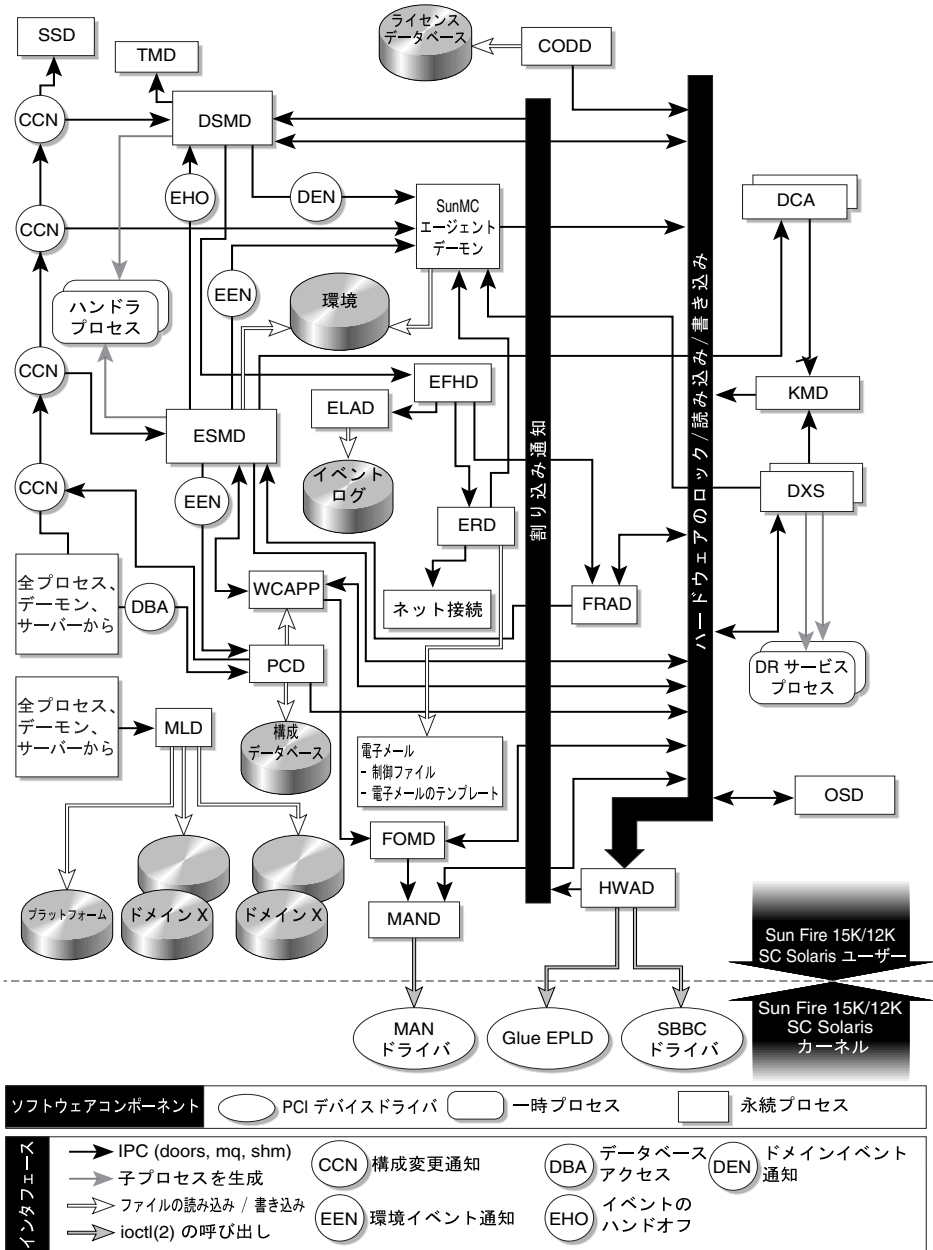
SSD
TMD
ライセンスデータベース
CODD
CCN
DSMD
EHO
DEN
SunMC エージェントデーモン
CCN
DCA
EEN
環境
ハンドラプロセス
CCN
EFHD
ELAD
KMD
ESMD
イベントログ
割り込み通知
ハードウェアのロック/読み込み/書き込み
CCN
EEN
ERD
DXS
全プロセス、デーモン、サーバーから
DBA
WCAPP
ネット接続
FRAD
PCD
DR サービスプロセス
全プロセス、デーモン、サーバーから
MLD
構成データベース
電子メール
- 制御ファイル
- 電子メールのテンプレート
OSD
FOMD
HWAD
プラットフォーム
ドメイン X
ドメイン X
MAND
Sun Fire 15K/12K SC Solaris ユーザー
Sun Fire 15K/12K SC Solaris カーネル
MAN ドライバ
Glue EPLD
SBBC ドライバ

ソフトウェアコンポーネント
PCI デバイスドライバ
一時プロセス
永続プロセス

インタフェース
IPC (doors, mq, shm)
子プロセスを生成
ファイルの読み込み / 書き込み
ioctl(2) の呼び出し
CCN 構成変更通知
EEN 環境イベント通知
DBA データベースアクセス
EHO イベントのハンドオフ
DEN ドメインイベント通知